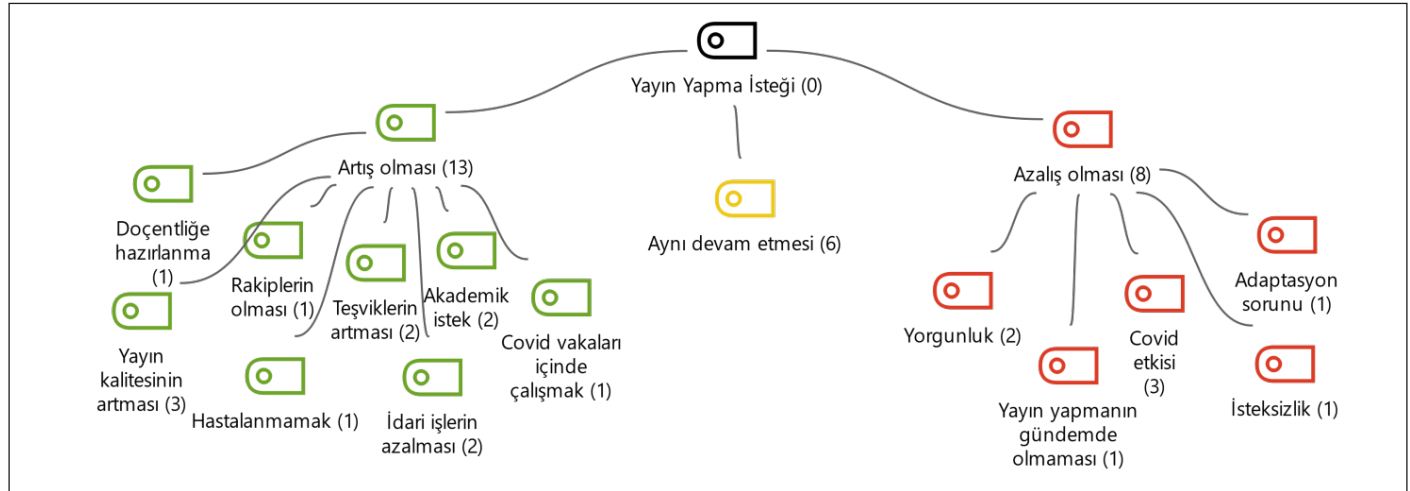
Yayın Yapma İsteği (0)

Artış olması (13)

Doçentliğe hazırlanma (1)

Rakiplerin olması (1)

Teşviklerin artması (2)

Akademik istek (2)

Covid vakaları içinde çalışmak (1)

Yayın kalitesinin artması (3)

Hastalanmamak (1)

İdari işlerin azalması (2)

Aynı devam etmesi (6)

Azalış olması (8)

Yorgunluk (2)

Yayın yapmanın gündemde olmaması (1)

Covid etkisi (3)

Adaptasyon sorunu (1)

İsteksizlik (1)